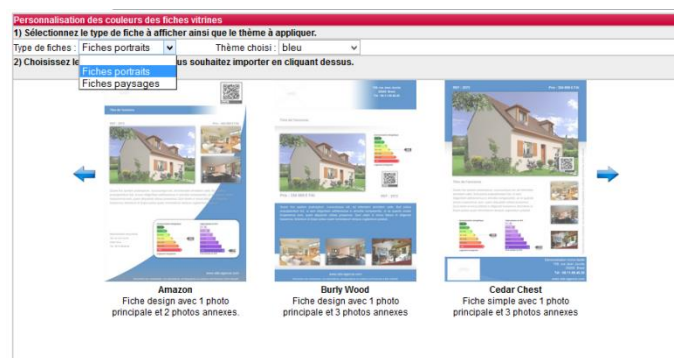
Personnalisation des couleurs des fiches vitrines

1) Sélectionnez le type de fiche à afficher ainsi que le thème à appliquer.

Type de fiches : Fiches portraits

Thème choisi : bleu

Fiches portraits
Fiches paysages

2) Choisissez le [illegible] us souhaitez importer en cliquant dessus.

Amazon
Fiche design avec 1 photo principale et 2 photos annexes.

Burly Wood
Fiche design avec 1 photo principale et 3 photos annexes

Cedar Chest
Fiche simple avec 1 photo principale et 3 photos annexes